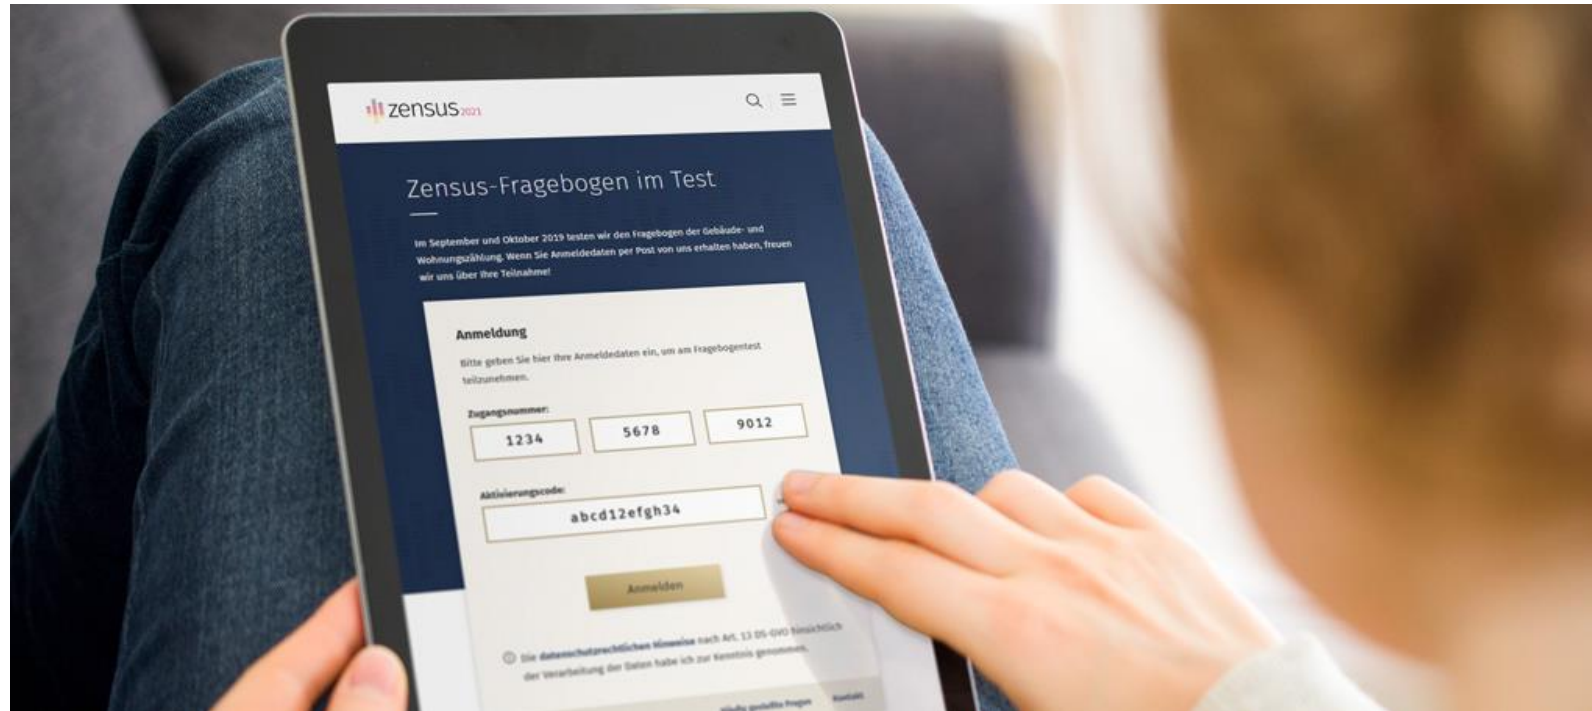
zensus 2021

Zensus-Fragebogen im Test

Im September und Oktober 2019 testen wir den Fragebogen der Gebäude- und Wohnungszählung. Wenn Sie Anmeldedaten per Post von uns erhalten haben, freuen wir uns über Ihre Teilnahme!

Anmeldung

Bitte geben Sie hier Ihre Anmeldedaten ein, um am Fragebogentest teilzunehmen.

Zugangsnummer:

1234 5678 9012

Aktivierungscode:

abcd12efgh34

Anmelden

Die datenschutzrechtlichen Hinweise nach Art. 13 DS-GVO hinsichtlich der Verarbeitung der Daten habe ich zur Kenntnis genommen.

Häufig gestellte Fragen Kontakt